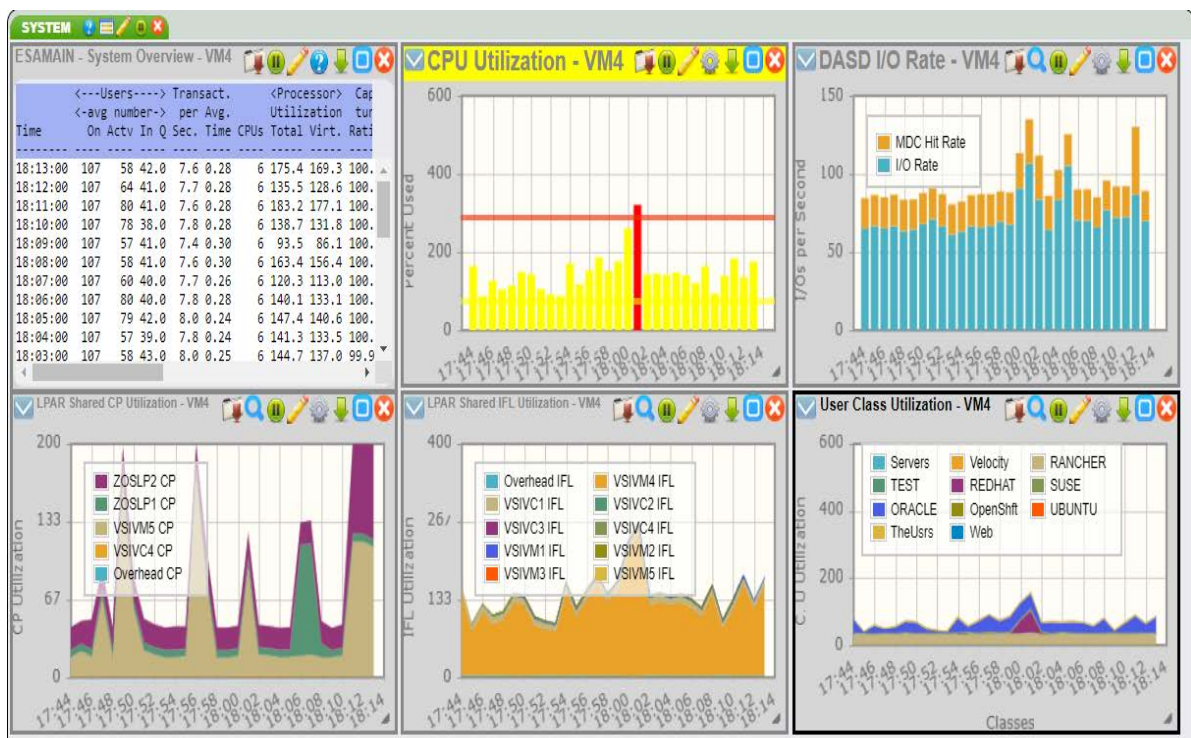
SYSTEM

ESAMAIN - System Overview - VM4

| Time | <---Users----> <-avg number-> On | Actv | In Q | Transact. per Sec. | Avg. Time | CPUs | <Processor> Utilization Total | Virt. | Cap tur Rati |
|---|---|---|---|---|---|---|---|---|---|
| 18:13:00 | 107 | 58 | 42.0 | 7.6 | 0.28 | 6 | 175.4 | 169.3 | 100. |
| 18:12:00 | 107 | 64 | 41.0 | 7.7 | 0.28 | 6 | 135.5 | 128.6 | 100. |
| 18:11:00 | 107 | 80 | 41.0 | 7.6 | 0.28 | 6 | 183.2 | 177.1 | 100. |
| 18:10:00 | 107 | 78 | 38.0 | 7.8 | 0.28 | 6 | 138.7 | 131.8 | 100. |
| 18:09:00 | 107 | 57 | 41.0 | 7.4 | 0.30 | 6 | 93.5 | 86.1 | 100. |
| 18:08:00 | 107 | 58 | 41.0 | 7.6 | 0.30 | 6 | 163.4 | 156.4 | 100. |
| 18:07:00 | 107 | 60 | 40.0 | 7.7 | 0.26 | 6 | 120.3 | 113.0 | 100. |
| 18:06:00 | 107 | 80 | 40.0 | 7.8 | 0.28 | 6 | 140.1 | 133.1 | 100. |
| 18:05:00 | 107 | 79 | 42.0 | 8.0 | 0.24 | 6 | 147.4 | 140.6 | 100. |
| 18:04:00 | 107 | 57 | 39.0 | 7.8 | 0.24 | 6 | 141.3 | 133.5 | 100. |
| 18:03:00 | 107 | 58 | 43.0 | 8.0 | 0.25 | 6 | 144.7 | 137.0 | 99.9 |

CPU Utilization - VM4
600 400 200 0
Percent Used
17:44 17:46 17:48 17:50 17:52 17:54 17:56 17:58 18:00 18:02 18:04 18:06 18:08 18:10 18:12 18:14

DASD I/O Rate - VM4
150 100 50 0
MDC Hit Rate
I/O Rate
I/Os per Second
17:44 17:46 17:48 17:50 17:52 17:54 17:56 17:58 18:00 18:02 18:04 18:06 18:08 18:10 18:12 18:14

LPAR Shared CP Utilization - VM4
200 133 67 0
ZOSLP2 CP
ZOSLP1 CP
VSIVM5 CP
VSIVC4 CP
Overhead CP
CP Utilization
17:44 17:46 17:48 17:50 17:52 17:54 17:56 17:58 18:00 18:02 18:04 18:06 18:08 18:10 18:12 18:14

LPAR Shared IFL Utilization - VM4
400 267 133 0
Overhead IFL
VSIVC1 IFL
VSIVC3 IFL
VSIVM1 IFL
VSIVM3 IFL
VSIVM4 IFL
VSIVC2 IFL
VSIVC4 IFL
VSIVM2 IFL
VSIVM5 IFL
IFL Utilization
17:44 17:46 17:48 17:50 17:52 17:54 17:56 17:58 18:00 18:02 18:04 18:06 18:08 18:10 18:12 18:14

User Class Utilization - VM4
600 400 200 0
Servers
TEST
ORACLE
TheUsrs
Velocity
REDHAT
OpenShft
Web
RANCHER
SUSE
UBUNTU
CPU Utilization
17:44 17:46 17:48 17:50 17:52 17:54 17:56 17:58 18:00 18:02 18:04 18:06 18:08 18:10 18:12 18:14
Classes